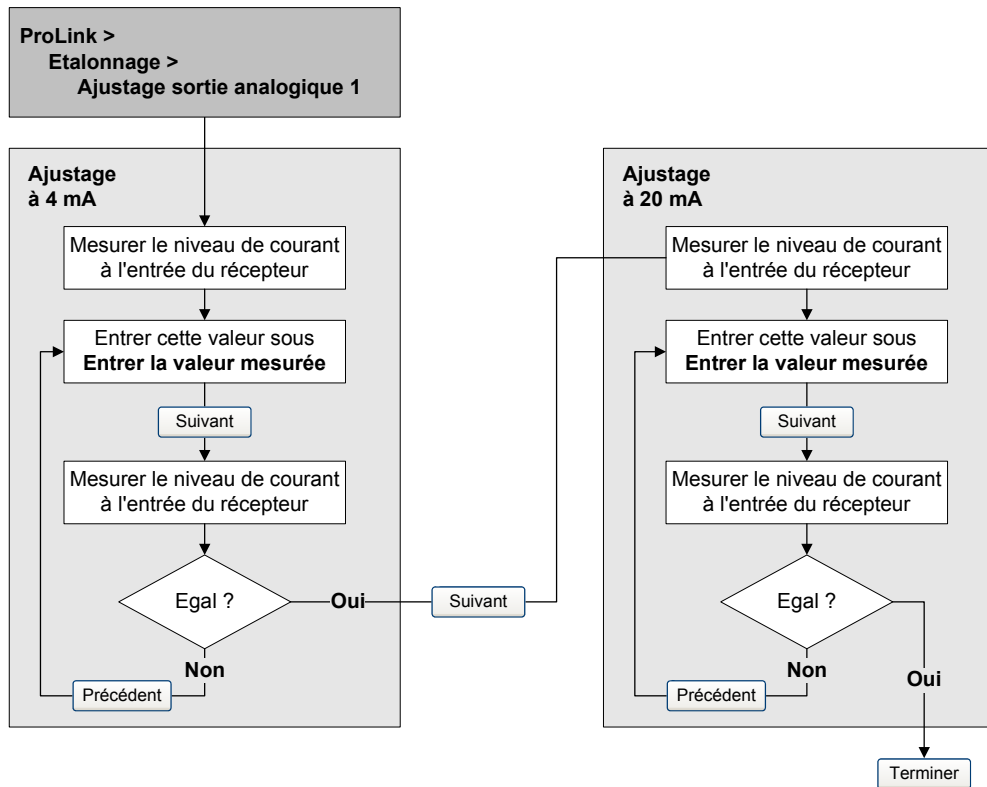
**ProLink >**
**Etalonnage >**
**Ajustage sortie analogique 1**

**Ajustage à 4 mA**

Mesurer le niveau de courant à l'entrée du récepteur

Entrer cette valeur sous **Entrer la valeur mesurée**

Suivant

Mesurer le niveau de courant à l'entrée du récepteur

Egal ?

**Oui**

**Non**

Précédent

Suivant

**Ajustage à 20 mA**

Mesurer le niveau de courant à l'entrée du récepteur

Entrer cette valeur sous **Entrer la valeur mesurée**

Suivant

Mesurer le niveau de courant à l'entrée du récepteur

Egal ?

**Non**

Précédent

**Oui**

Terminer